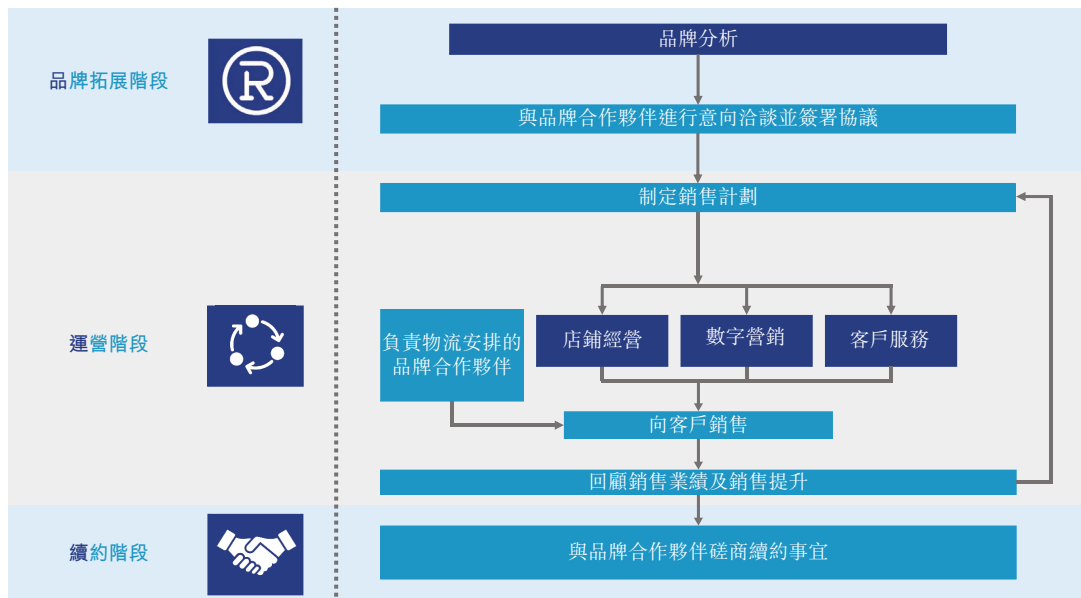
品牌拓展階段

品牌分析

與品牌合作夥伴進行意向洽談並簽署協議

制定銷售計劃

運營階段

負責物流安排的品牌合作夥伴

店鋪經營

數字營銷

客戶服務

向客戶銷售

回顧銷售業績及銷售提升

續約階段

與品牌合作夥伴磋商續約事宜